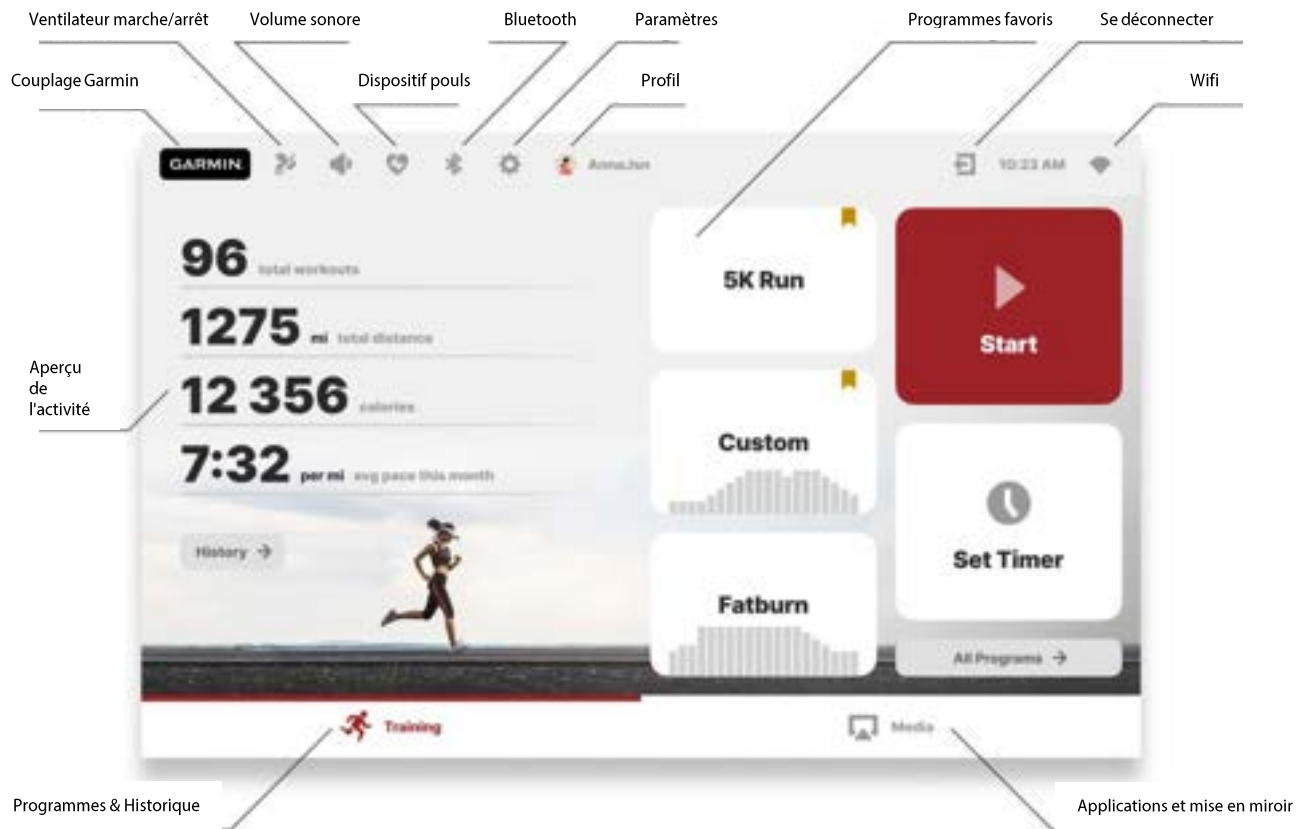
Ventilateur marche/arrêt Volume sonore Bluetooth Paramètres Programmes favoris Se déconnecter

Couplage Garmin Dispositif pouls Profil Wifi

GARMIN

Anna.hn

10:23 AM

96 total workouts

1275 mi total distance

Aperçu de l'activité

12 356 calories

7:32 per mi avg pace this month

History →

5K Run

Custom

Fatburn

Start

Set Timer

All Programs →

Training

Media

Programmes & Historique

Applications et mise en miroir